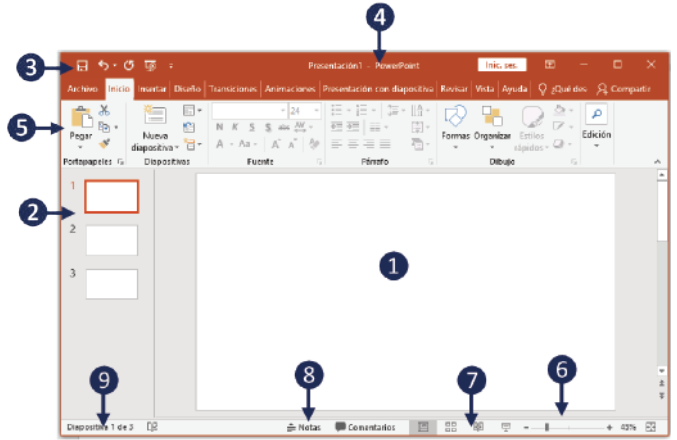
3
4
Presentación1 - PowerPoint
Inic. ses.
Archivo
Inicio
Insertar
Diseño
Transiciones
Animaciones
Presentación con diapositivas
Revisar
Vista
Ayuda
¿Qué desea
Compartir
5
Pegar
Nueva diapositiva
24
N K S S
A Aa
Formas
Organizar
Estilos rápidos
Edición
Portapapeles
Diapositivas
Fuente
Párrafo
Dibujo
1
2
2
3
1
9
8
7
6
Diapositiva 1 de 3
Notas
Comentarios
43%